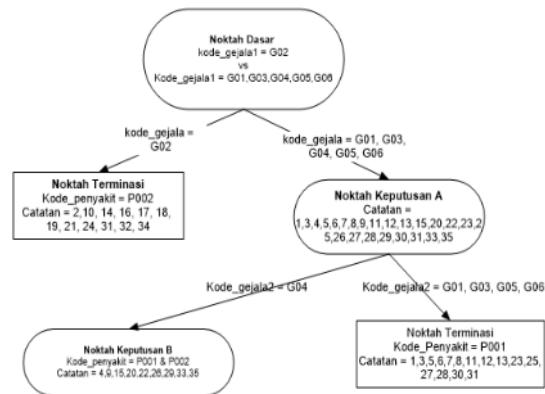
Noktah Dasar
kode_gejala1 = G02
vs
Kode_gejala1 = G01,G03,G04,G05,G06

kode_gejala = G02

kode_gejala = G01, G03, G04, G05, G06

Noktah Terminasi
Kode_penyakit = P002
Catatan = 2,10, 14, 16, 17, 18, 19, 21, 24, 31, 32, 34

Noktah Keputusan A
Catatan = 1,3,4,5,6,7,8,9,11,12,13,15,20,22,23,25,26,27,28,29,30,31,33,35

Kode_gejala2 = G04

Kode_gejala2 = G01, G03, G05, G06

Noktah Keputusan B
Kode_penyakit = P001 & P002
Catatan = 4,9,15,20,22,26,29,33,35

Noktah Terminasi
Kode_Penyakit = P001
Catatan = 1,3,5,6,7,8,11,12,13,23,25,27,28,30,31